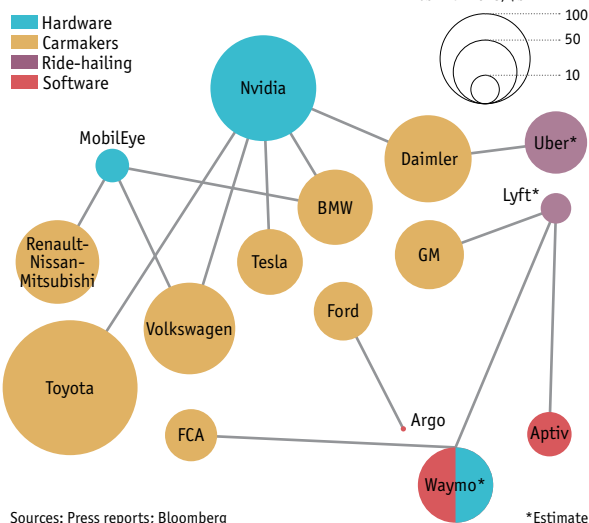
Hardware
Carmakers
Ride-hailing
Software

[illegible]
100
50
10

Nvidia
MobilEye
Daimler
Uber*
Lyft*
BMW
Renault-Nissan-Mitsubishi
Tesla
GM
Ford
Volkswagen
Toyota
Argo
FCA
Aptiv
Waymo*

Sources: Press reports; Bloomberg
*Estimate